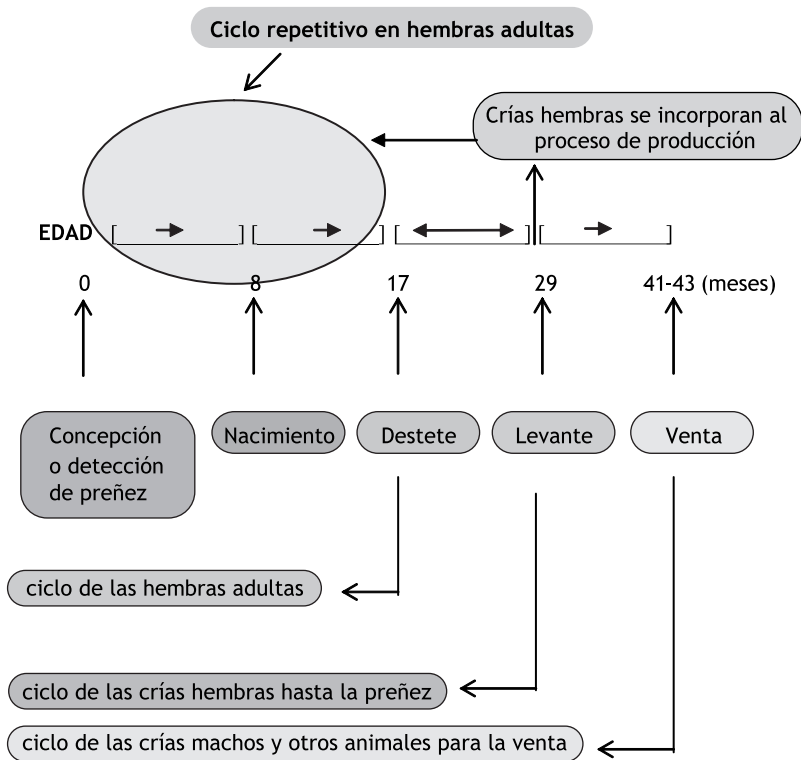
Ciclo repetitivo en hembras adultas

Crías hembras se incorporan al proceso de producción

EDAD

0

8

17

29

41-43 (meses)

Concepción o detección de preñez

Nacimiento

Destete

Levante

Venta

ciclo de las hembras adultas

ciclo de las crías hembras hasta la preñez

ciclo de las crías machos y otros animales para la venta